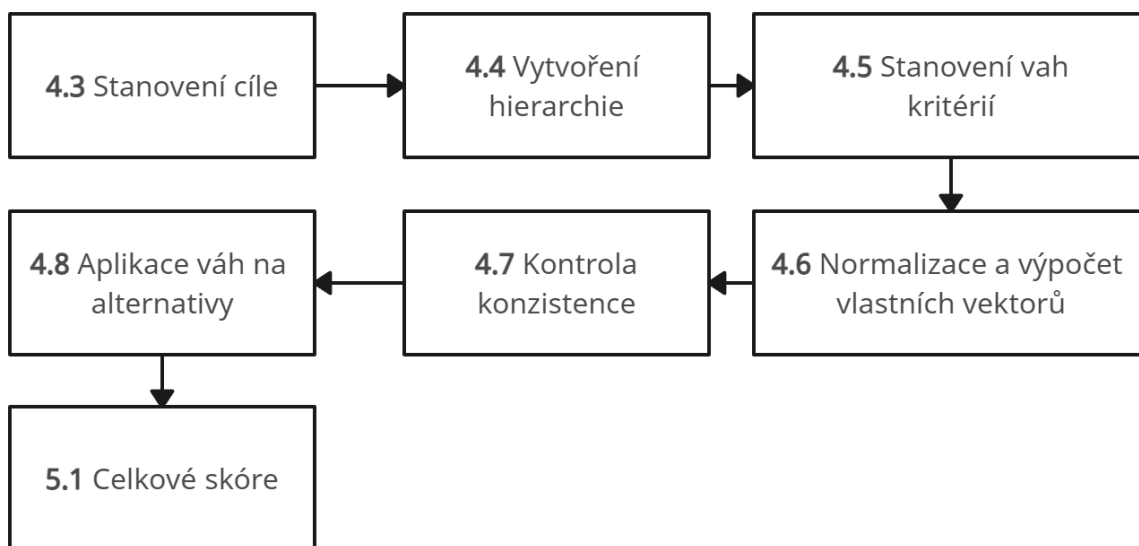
**4.3** Stanovení cíle

**4.4** Vytvoření hierarchie

**4.5** Stanovení vah kritérií

**4.6** Normalizace a výpočet vlastních vektorů

**4.7** Kontrola konzistence

**4.8** Aplikace váh na alternativy

**5.1** Celkové skóre